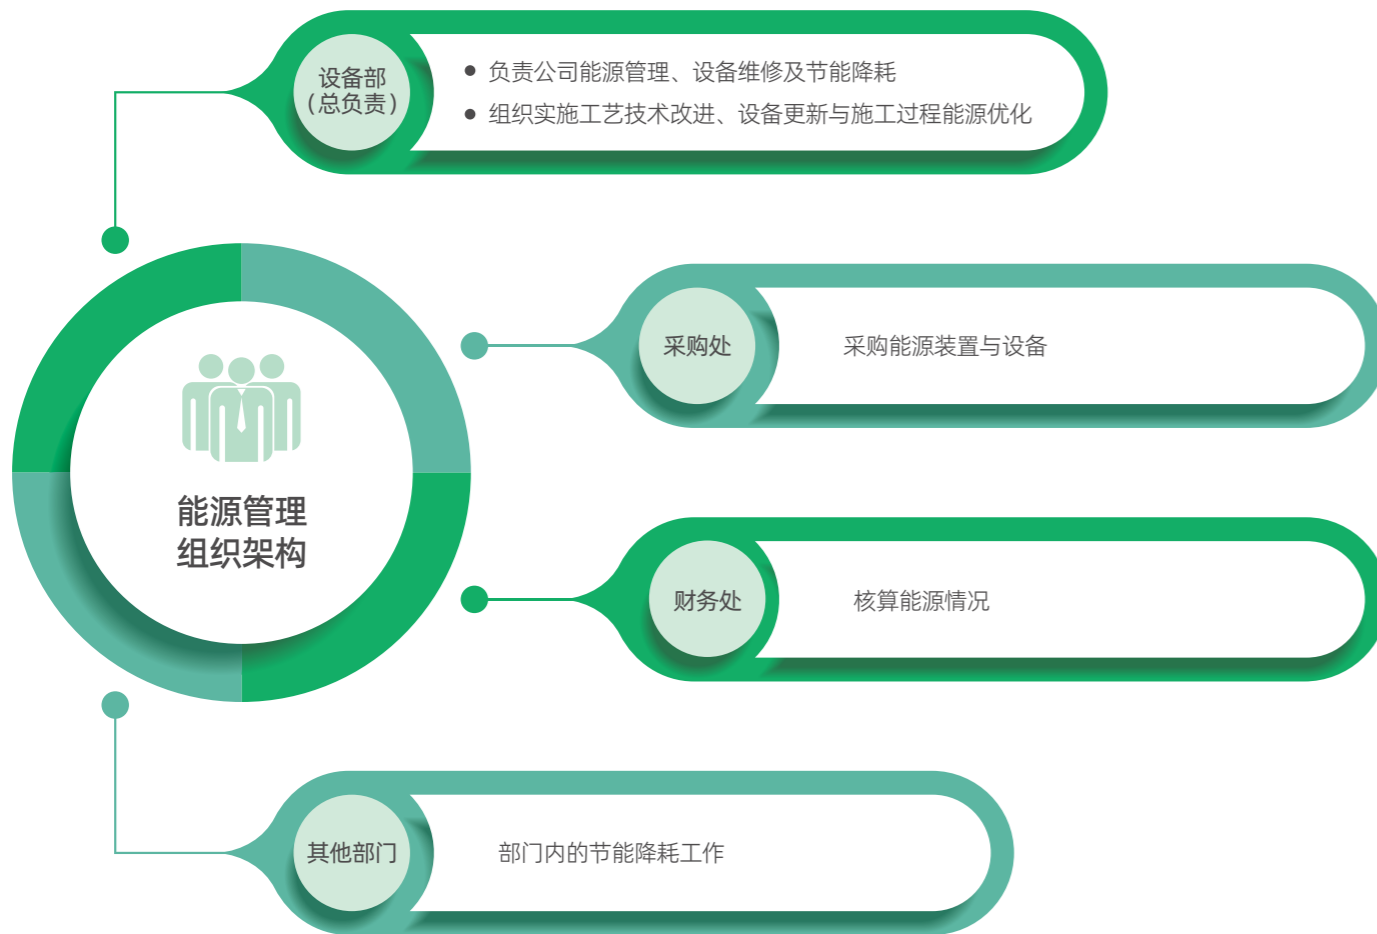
设备部
(总负责)

● 负责公司能源管理、设备维修及节能降耗
● 组织实施工艺技术改进、设备更新与施工过程能源优化

能源管理
组织架构

采购处

采购能源装置与设备

财务处

核算能源情况

其他部门

部门内的节能降耗工作